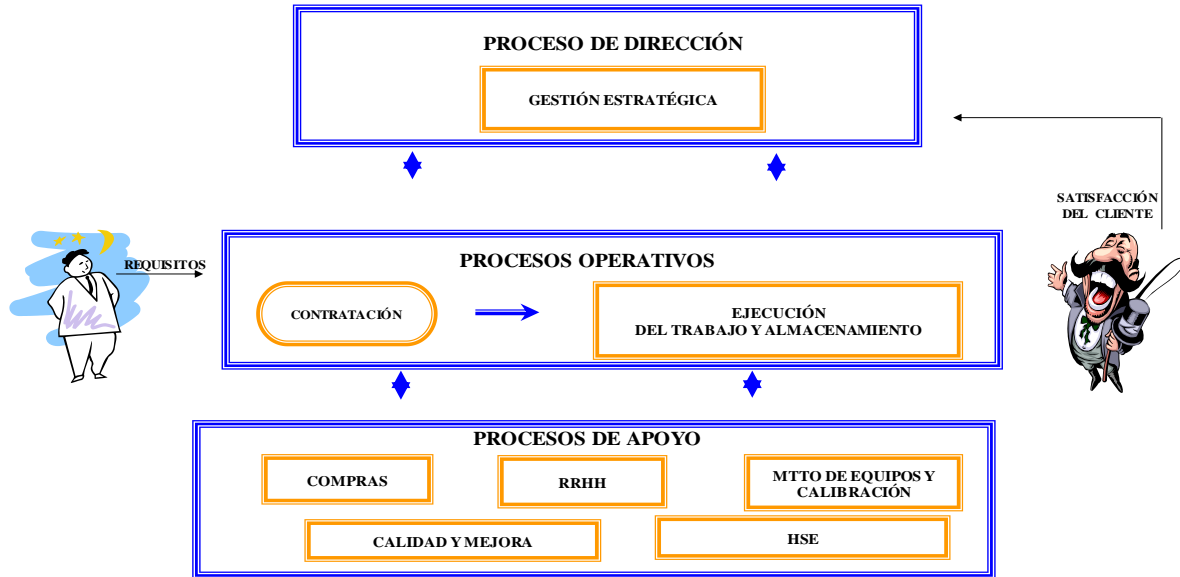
PROCESO DE DIRECCIÓN

GESTIÓN ESTRATÉGICA

SATISFACCIÓN DEL CLIENTE

REQUISITOS

PROCESOS OPERATIVOS

CONTRATACIÓN

EJECUCIÓN DEL TRABAJO Y ALMACENAMIENTO

PROCESOS DE APOYO

COMPRAS

RRHH

MTTO DE EQUIPOS Y CALIBRACIÓN

CALIDAD Y MEJORA

HSE